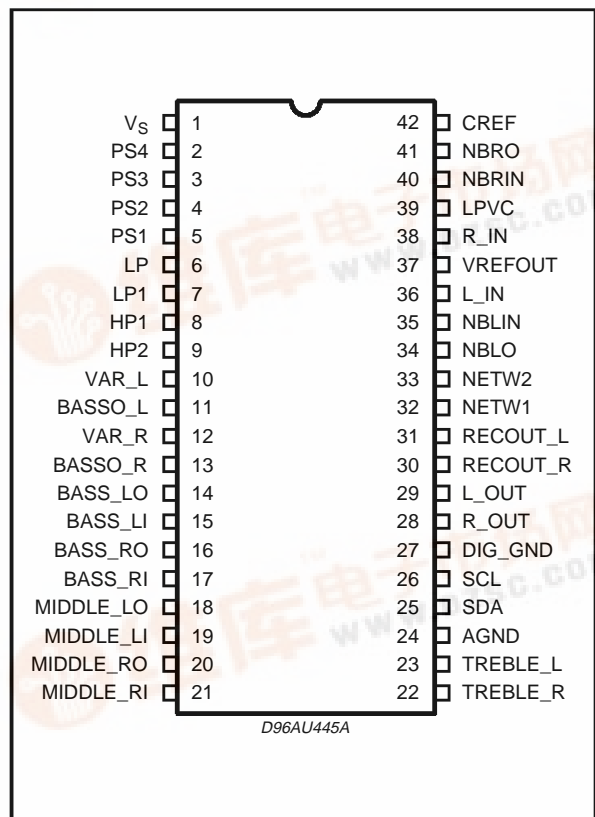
| | | | |
|---|---|---|---|
| $V_S$ | 1 | 42 | CREF |
| PS4 | 2 | 41 | NBRO |
| PS3 | 3 | 40 | NBRIN |
| PS2 | 4 | 39 | LPVC |
| PS1 | 5 | 38 | R_IN |
| LP | 6 | 37 | VREFOUT |
| LP1 | 7 | 36 | L_IN |
| HP1 | 8 | 35 | NBLIN |
| HP2 | 9 | 34 | NBLO |
| VAR_L | 10 | 33 | NETW2 |
| BASSO_L | 11 | 32 | NETW1 |
| VAR_R | 12 | 31 | RECOUT_L |
| BASSO_R | 13 | 30 | RECOUT_R |
| BASS_LO | 14 | 29 | L_OUT |
| BASS_LI | 15 | 28 | R_OUT |
| BASS_RO | 16 | 27 | DIG_GND |
| BASS_RI | 17 | 26 | SCL |
| MIDDLE_LO | 18 | 25 | SDA |
| MIDDLE_LI | 19 | 24 | AGND |
| MIDDLE_RO | 20 | 23 | TREBLE_L |
| MIDDLE_RI | 21 | 22 | TREBLE_R |

D96AU445A